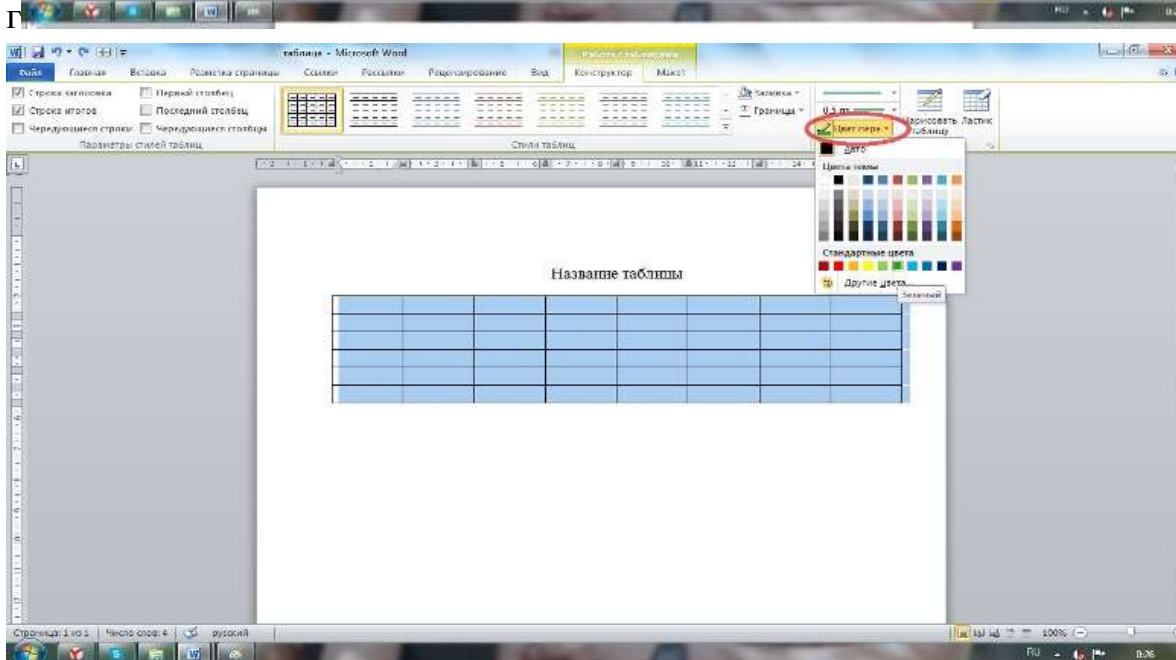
таблица - Microsoft Word

Работа с таблицами

Файл Главная Вставка Разметка страницы Ссылки Рассылки Рецензирование Вид Конструктор Макет

Строка заголовка
Строка итогов
Чередующиеся строки
Первый столбец
Последний столбец
Чередующиеся столбцы

Параметры стилей таблиц

Стили таблиц

Заливка
Границы

0,5 пт

Цвет пера

Нарисовать таблицу
Ластик

Авто
Цвета темы
Стандартные цвета
Другие цвета...
Зеленый

Название таблицы

Страница: 1 из 1 Число слов: 4 русский

100%

RU